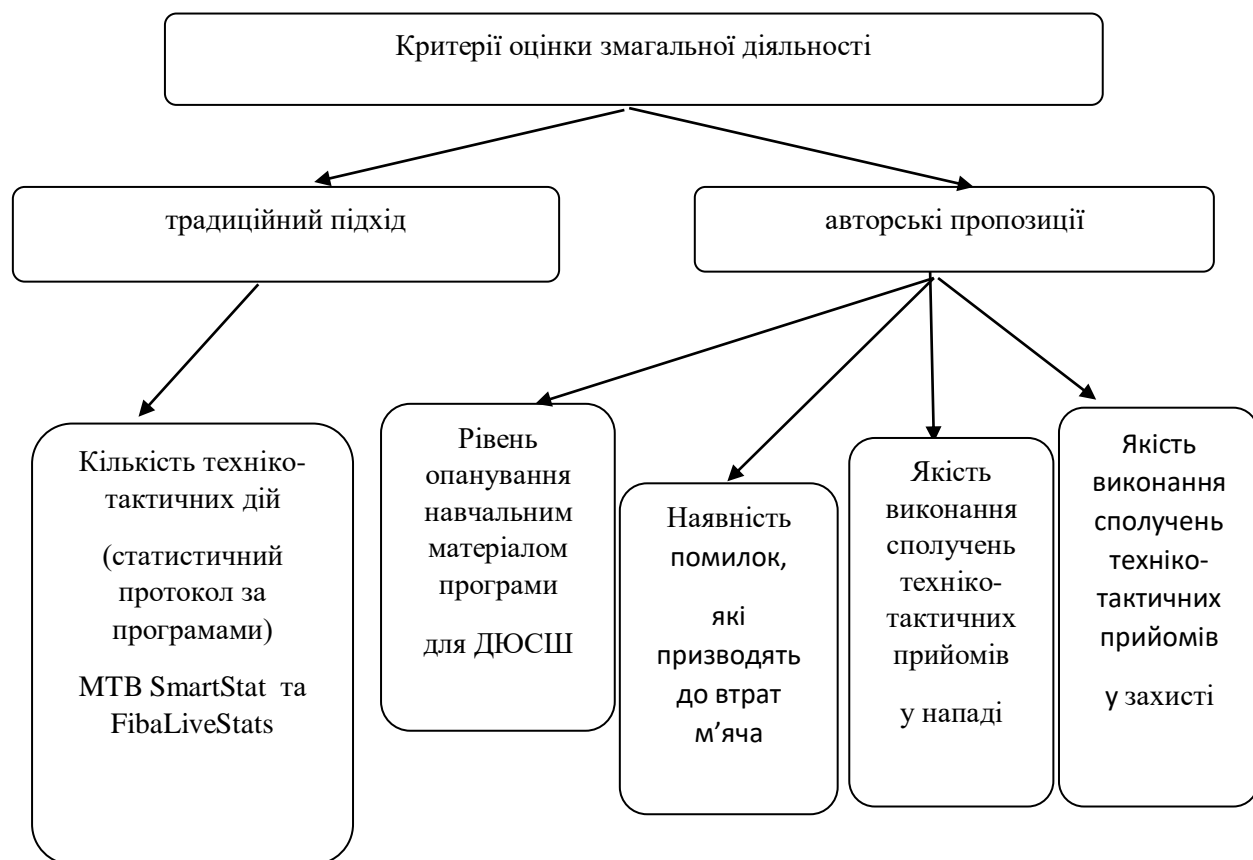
Критерії оцінки змагальної діяльності

традиційний підхід

авторські пропозиції

Кількість технікотактичних дій

(статистичний протокол за програмами)

MTB SmartStat та FibaLiveStats

Рівень опанування навчальним матеріалом програми

для ДЮСШ

Наявність помилок,

які призводять до втрат м'яча

Якість виконання сполучень технікотактичних прийомів

у нападі

Якість виконання сполучень технікотактичних прийомів

у захисті